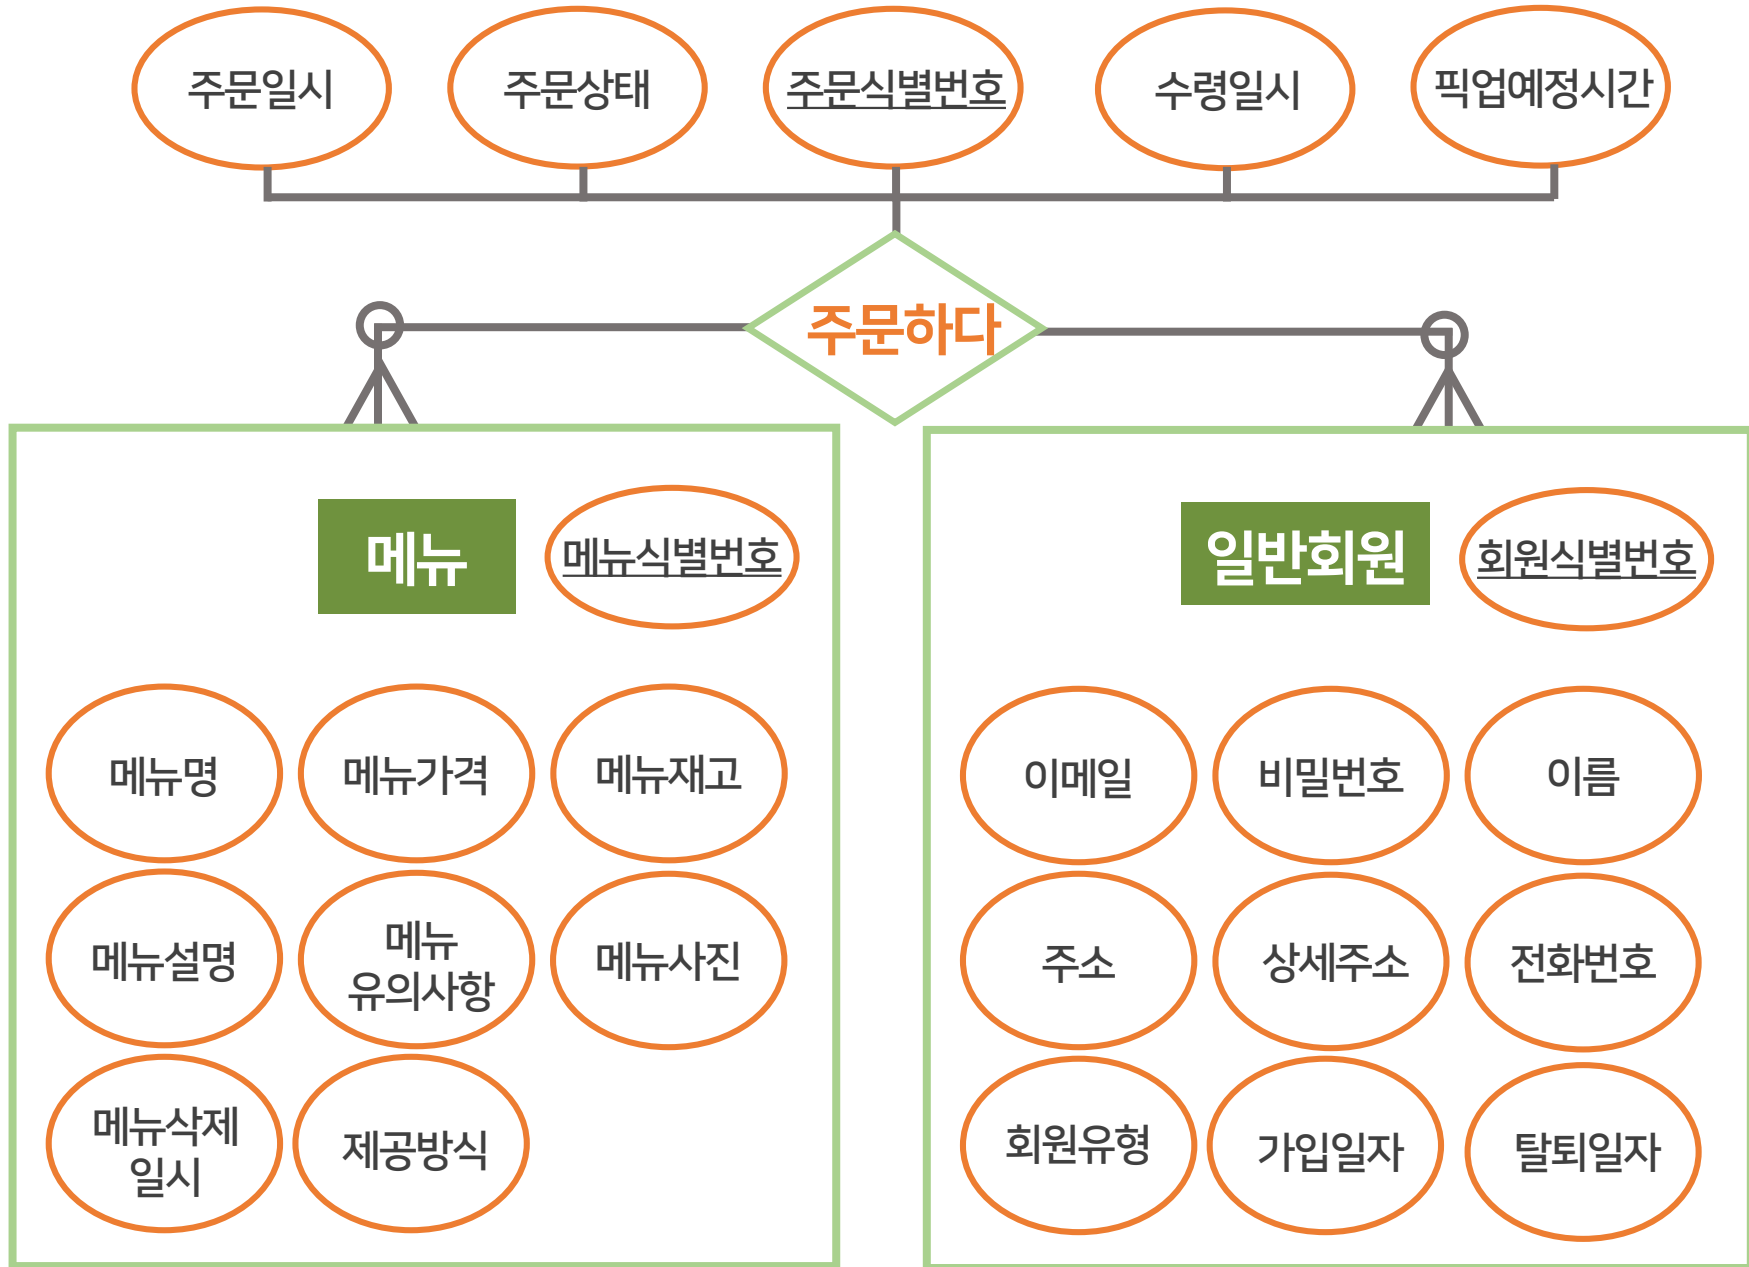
주문일시
주문상태
주문식별번호
수령일시
픽업예정시간

주문하다

메뉴
메뉴식별번호
메뉴명
메뉴가격
메뉴재고
메뉴설명
메뉴 유의사항
메뉴사진
메뉴삭제 일시
제공방식

일반회원
회원식별번호
이메일
비밀번호
이름
주소
상세주소
전화번호
회원유형
가입일자
탈퇴일자